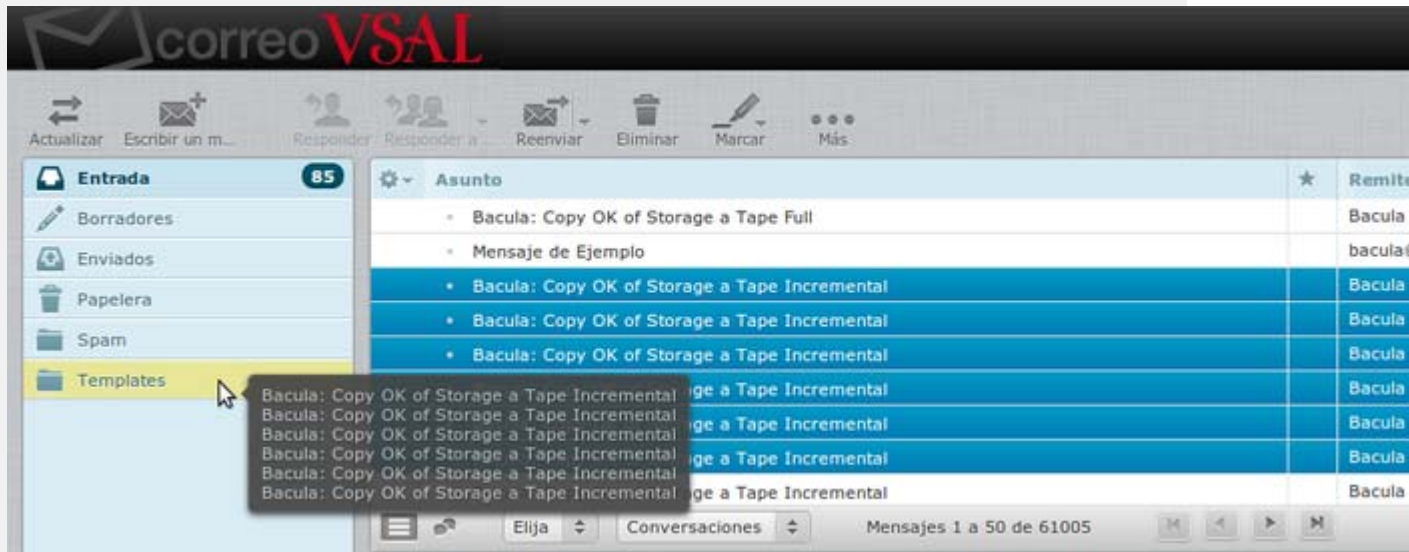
correoVSAL

Actualizar Escribir un m... Responder Responder a... Reenviar Eliminar Marcar Más

Entrada 85
Borradores
Enviados
Papelera
Spam
Templates

Asunto ★ Remit

| Asunto | ★ | Remit |
|---|---|---|
| Bacula: Copy OK of Storage a Tape Full | | Bacula |
| Mensaje de Ejemplo | | bacula |
| Bacula: Copy OK of Storage a Tape Incremental | | Bacula |
| Bacula: Copy OK of Storage a Tape Incremental | | Bacula |
| Bacula: Copy OK of Storage a Tape Incremental | | Bacula |
| ge a Tape Incremental | | Bacula |
| ge a Tape Incremental | | Bacula |
| ge a Tape Incremental | | Bacula |
| ge a Tape Incremental | | Bacula |

Bacula: Copy OK of Storage a Tape Incremental
Bacula: Copy OK of Storage a Tape Incremental
Bacula: Copy OK of Storage a Tape Incremental
Bacula: Copy OK of Storage a Tape Incremental
Bacula: Copy OK of Storage a Tape Incremental
Bacula: Copy OK of Storage a Tape Incremental

Elija Conversaciones Mensajes 1 a 50 de 61005